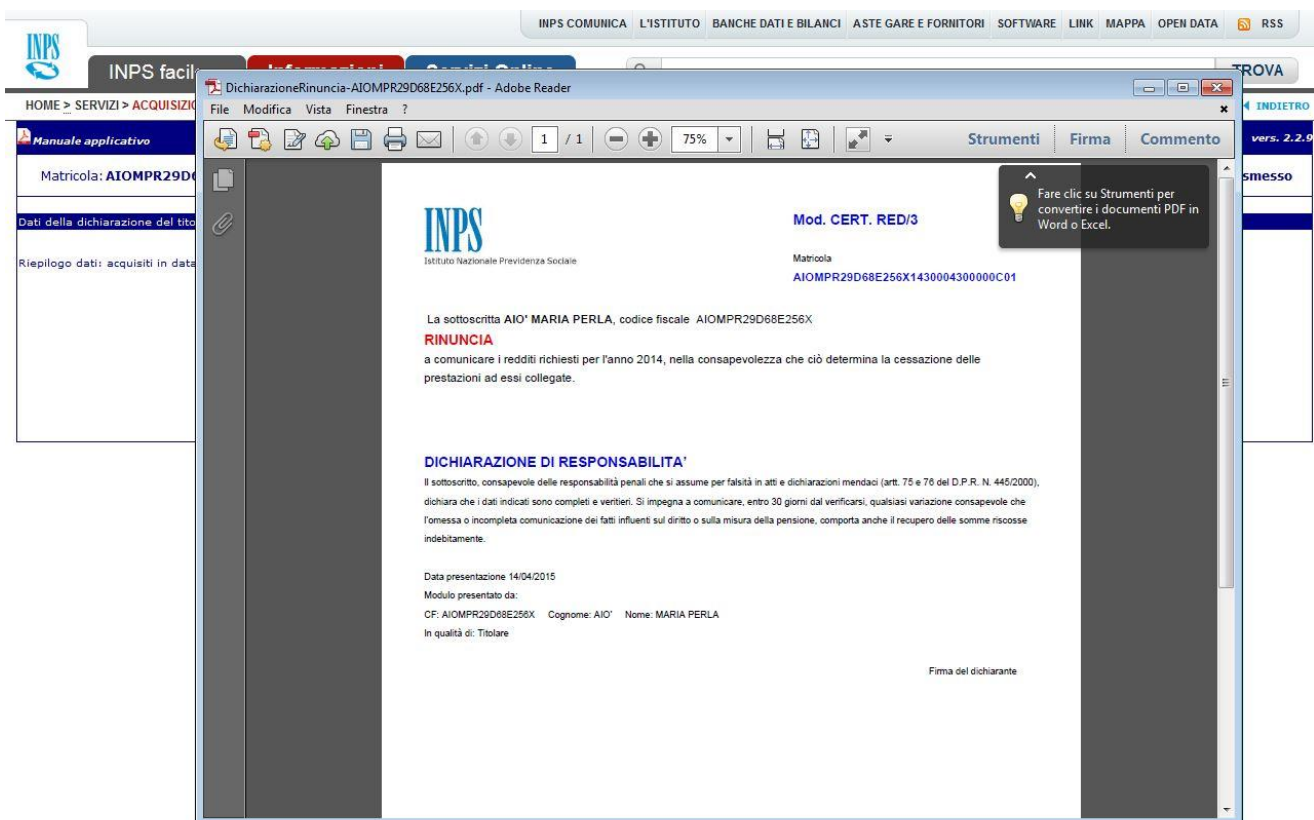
INPS COMUNICA L'ISTITUTO BANCHE DATI E BILANCI ASTE GARE E FORNITORI SOFTWARE LINK MAPPA OPEN DATA RSS

INPS

INPS facil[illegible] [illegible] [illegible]

TROVA

HOME > SERVIZI > ACQUISIZI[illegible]

INDIETRO

Manuale applicativo

vers. 2.2.9

Matricola: AIOMPR29D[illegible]

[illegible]smesso

Dati della dichiarazione del tito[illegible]

Riepilogo dati: acquisiti in data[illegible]

DichiarazioneRinuncia-AIOMPR29D68E256X.pdf - Adobe Reader

File Modifica Vista Finestra ?

1 / 1 75%

Strumenti Firma Commento

Fare clic su Strumenti per convertire i documenti PDF in Word o Excel.

INPS
Istituto Nazionale Previdenza Sociale

Mod. CERT. RED/3

Matricola
AIOMPR29D68E256X1430004300000C01

La sottoscritta AIO' MARIA PERLA, codice fiscale AIOMPR29D68E256X

RINUNCIA

a comunicare i redditi richiesti per l'anno 2014, nella consapevolezza che ciò determina la cessazione delle prestazioni ad essi collegate.

DICHIARAZIONE DI RESPONSABILITA'

Il sottoscritto, consapevole delle responsabilità penali che si assume per falsità in atti e dichiarazioni mendaci (artt. 75 e 76 del D.P.R. N. 445/2000), dichiara che i dati indicati sono completi e veritieri. Si impegna a comunicare, entro 30 giorni dal verificarsi, qualsiasi variazione consapevole che l'omessa o incompleta comunicazione dei fatti influenti sul diritto o sulla misura della pensione, comporta anche il recupero delle somme riscosse indebitamente.

Data presentazione 14/04/2015
Modulo presentato da:
CF: AIOMPR29D68E256X Cognome: AIO' Nome: MARIA PERLA
In qualità di: Titolare

Firma del dichiarante